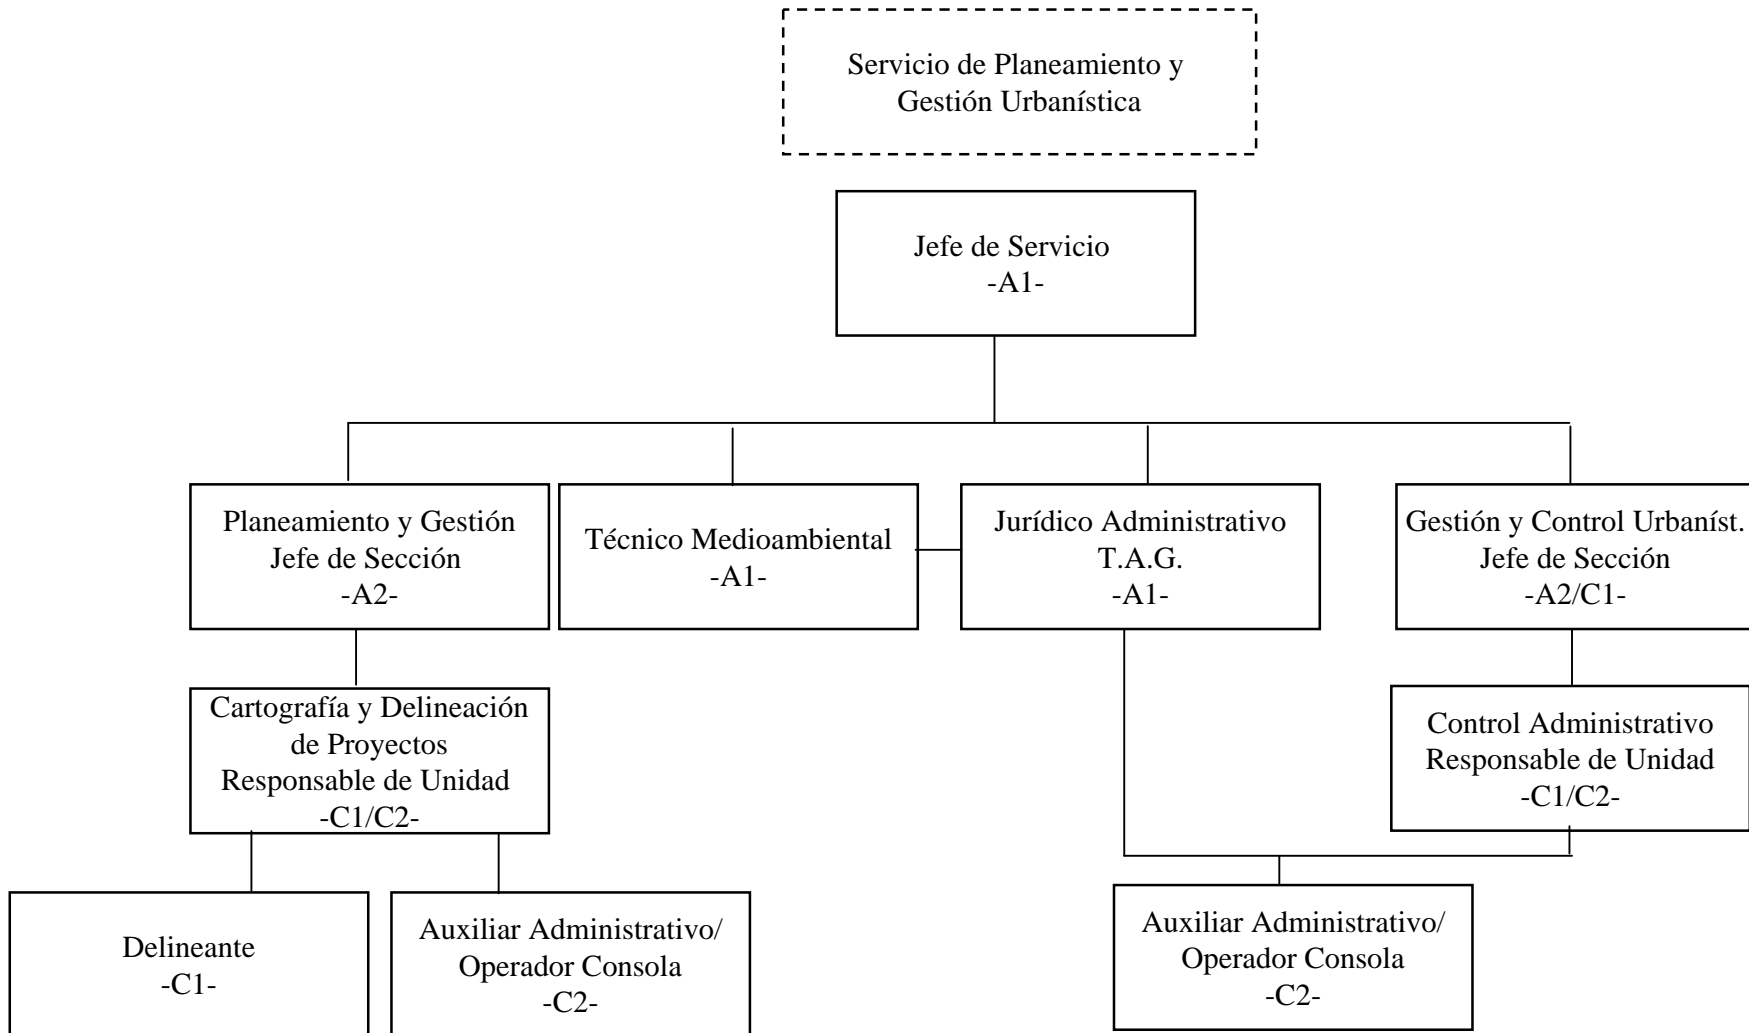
Servicio de Planeamiento y Gestión Urbanística

Jefe de Servicio
-A1-

Planeamiento y Gestión
Jefe de Sección
-A2-

Técnico Medioambiental
-A1-

Jurídico Administrativo
T.A.G.
-A1-

Gestión y Control Urbaníst.
Jefe de Sección
-A2/C1-

Cartografía y Delineación de Proyectos
Responsable de Unidad
-C1/C2-

Control Administrativo
Responsable de Unidad
-C1/C2-

Delineante
-C1-

Auxiliar Administrativo/
Operador Consola
-C2-

Auxiliar Administrativo/
Operador Consola
-C2-